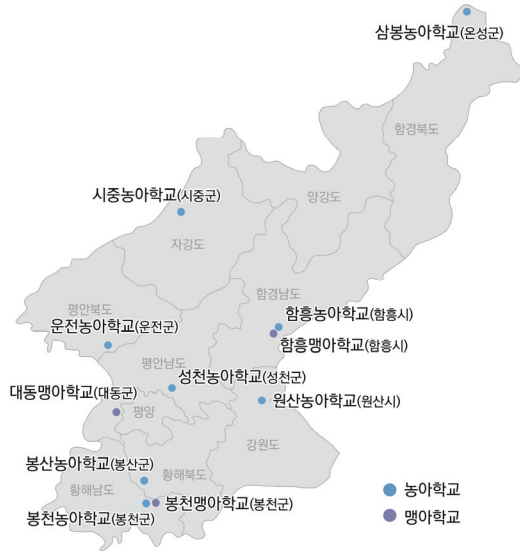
삼봉농아학교(온성군)

함경북도

양강도

시중농아학교(시중군)

자강도

함경남도

평안북도

운전농아학교(운전군)

함흥농아학교(함흥시)

함흥맹아학교(함흥시)

평안남도

대동맹아학교(대동군)

성천농아학교(성천군)

원산농아학교(원산시)

평양

강원도

황해북도

봉산농아학교(봉산군)

황해남도

봉천맹아학교(봉천군)

봉천농아학교(봉천군)

농아학교

맹아학교